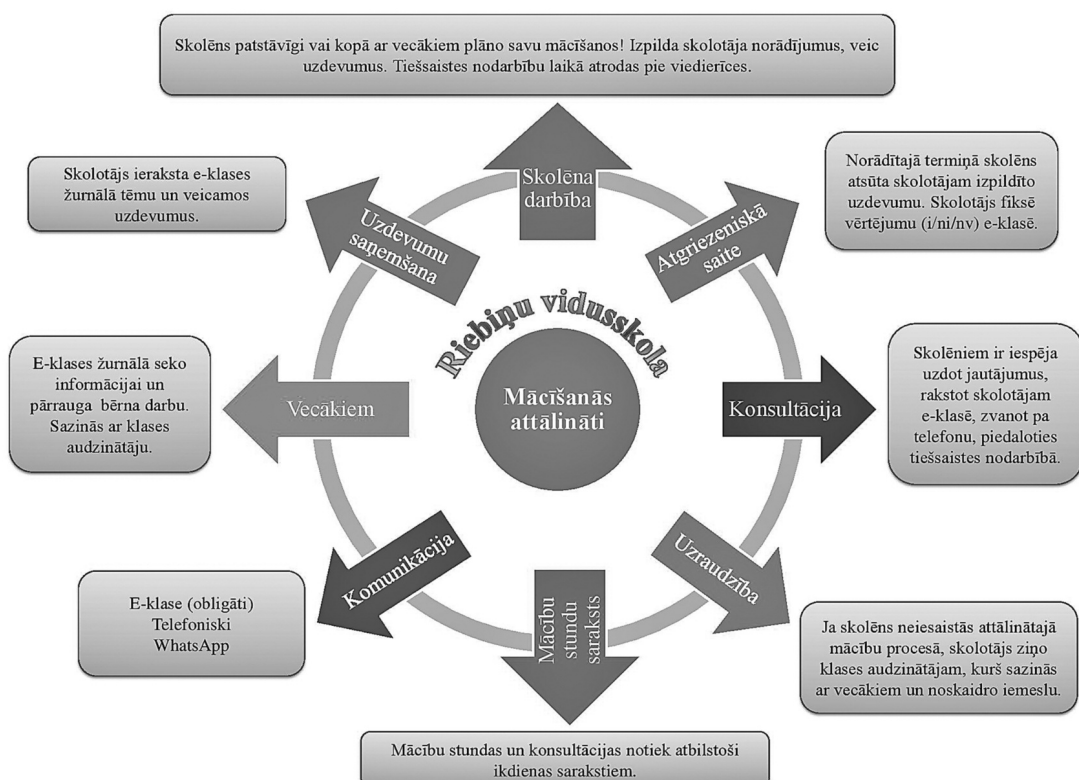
Skolēns patstāvīgi vai kopā ar vecākiem plāno savu mācīšanos! Izpilda skolotāja norādījumus, veic uzdevumus. Tiešsaistes nodarbību laikā atrodas pie viedierīces.

Skolotājs ieraksta e-klases žurnālā tēmu un veicamos uzdevumus.

Skolēna darbība

Norādītajā termiņā skolēns atsūta skolotājam izpildīto uzdevumu. Skolotājs fiksē vērtējumu (i/ni/nv) e-klasē.

Uzdevumu saņemšana

Atgriezeniskā saite

Riebiņu vidusskola

E-klases žurnālā seko informācijai un pārrauga bērna darbu. Sazinās ar klases audzinātāju.

Vecākiem

Mācīšanās attālināti

Konsultācija

Skolēniem ir iespēja uzdot jautājumus, rakstot skolotājam e-klasē, zvanot pa telefonu, piedaloties tiešsaistes nodarbībā.

Komunikācija

Uzraudzība

E-klase (obligāti)
Telefoniski
WhatsApp

Mācību stundu saraksts

Ja skolēns neiesaistās attālinātajā mācību procesā, skolotājs ziņo klases audzinātājam, kurš sazinās ar vecākiem un noskaidro iemeslu.

Mācību stundas un konsultācijas notiek atbilstoši ikdienas sarakstiem.